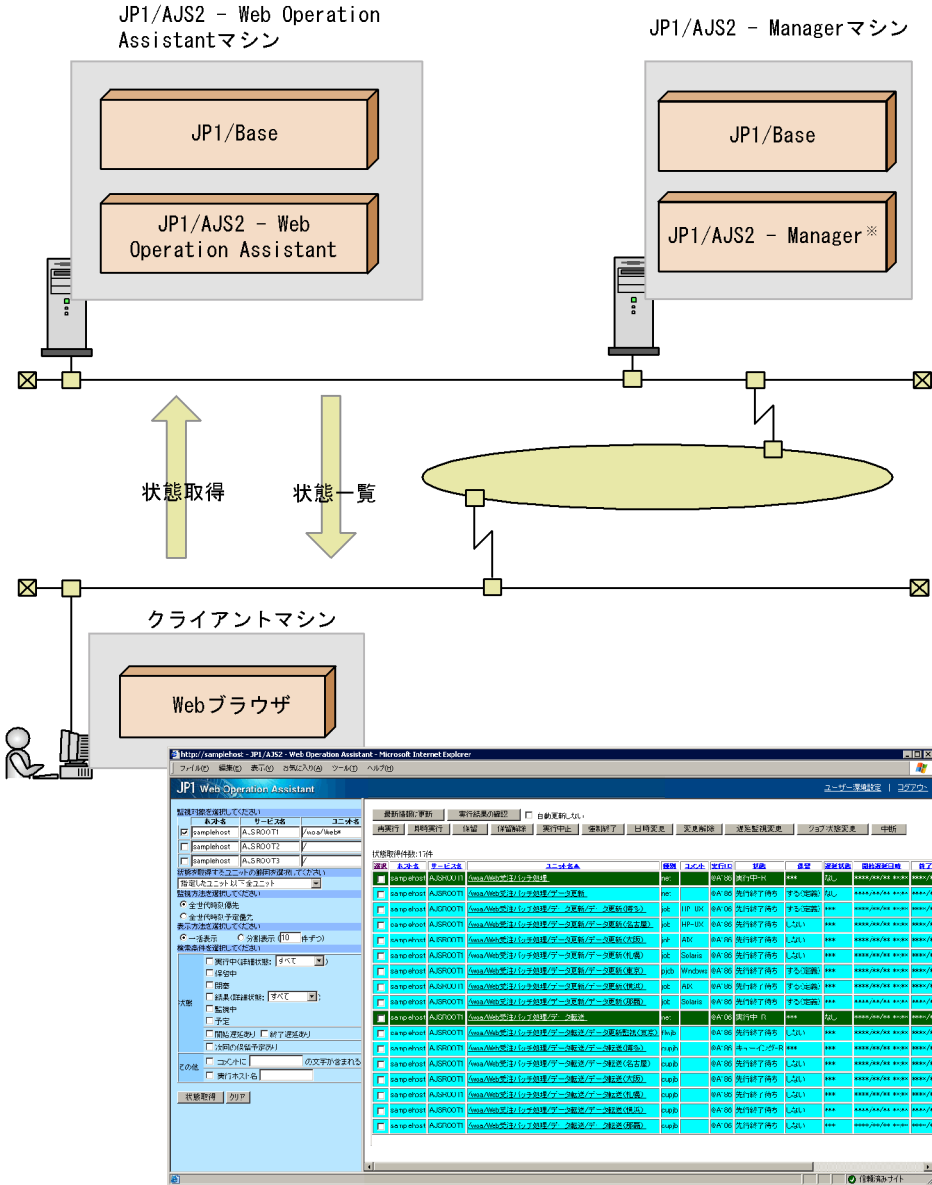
JP1/AJS2 - Web Operation Assistantマシン

JP1/Base

JP1/AJS2 - Web Operation Assistant

JP1/AJS2 - Managerマシン

JP1/Base

JP1/AJS2 - Manager※

状態取得

状態一覧

クライアントマシン

Webブラウザ

http://samplehost - JP1/AJS2 - Web Operation Assistant - Microsoft Internet Explorer

ファイル(F) 編集(E) 表示(V) お気に入り(A) ツール(T) ヘルプ(H)

JP1 Web Operation Assistant

ユーザー環境設定 | ログアウト

監視対象を選択してください

| | ホスト名 | サービス名 | ユニット名 |
|---|---|---|---|
| ☑ | samplehost | AJSROOT1 | /woa/Web* |
| ☐ | samplehost | AJSROOT2 | / |
| ☐ | samplehost | AJSROOT3 | / |

状態取得するユニットの範囲を選択してください
指定したユニット以下全ユニット

監視方法を選択してください
全世代時刻優先
全世代時刻予定優先

表示方法を選択してください
一括表示 分割表示 (10 件ずつ)

検索条件を選択してください
状態
実行中(詳細状態: すべて)
保留中
閉塞
結果(詳細状態: すべて)
監視中
予定
開始遅延あり 終了遅延あり
次回の保留予定あり

その他
コメントに の文字が含まれる
実行ホスト名

状態取得 クリア

最新情報に更新 実行結果の確認 自動更新しない
再実行 即時実行 保留 保留解除 実行中止 強制終了 日時変更 変更解除 遅延監視変更 ジョブ状態変更 中断

状態取得件数:17件

| 選択 | ホスト名 | サービス名 | ユニット名 | 種別 | コメント | 実行ID | 状態 | 保留 | 遅延状態 | 開始遅延日時 | 終了 |
|---|---|---|---|---|---|---|---|---|---|---|---|
| | samplehost | AJSROOT1 | /woa/Web受注バッチ処理 | net | | @A186 | 実行中-R | *** | なし | ****/**/** **:** | ****/ |
| | samplehost | AJSROOT1 | /woa/Web受注バッチ処理/データ更新 | net | | @A186 | 先行終了待ち | する(定義) | なし | ****/**/** **:** | ****/ |
| | samplehost | AJSROOT1 | /woa/Web受注バッチ処理/データ更新/データ更新(那覇) | job | HP-UX | @A186 | 先行終了待ち | する(定義) | *** | ****/**/** **:** | ****/ |
| | samplehost | AJSROOT1 | /woa/Web受注バッチ処理/データ更新/データ更新(名古屋) | job | HP-UX | @A186 | 先行終了待ち | しない | *** | ****/**/** **:** | ****/ |
| | samplehost | AJSROOT1 | /woa/Web受注バッチ処理/データ更新/データ更新(大阪) | job | AIX | @A186 | 先行終了待ち | しない | *** | ****/**/** **:** | ****/ |
| | samplehost | AJSROOT1 | /woa/Web受注バッチ処理/データ更新/データ更新(札幌) | job | Solaris | @A186 | 先行終了待ち | しない | *** | ****/**/** **:** | ****/ |
| | samplehost | AJSROOT1 | /woa/Web受注バッチ処理/データ更新/データ更新(東京) | pjob | Windows | @A186 | 先行終了待ち | する(定義) | *** | ****/**/** **:** | ****/ |
| | samplehost | AJSROOT1 | /woa/Web受注バッチ処理/データ更新/データ更新(横浜) | job | AIX | @A186 | 先行終了待ち | する(定義) | *** | ****/**/** **:** | ****/ |
| | samplehost | AJSROOT1 | /woa/Web受注バッチ処理/データ更新/データ更新(新潟) | job | Solaris | @A186 | 先行終了待ち | する(定義) | *** | ****/**/** **:** | ****/ |
| | samplehost | AJSROOT1 | /woa/Web受注バッチ処理/データ転送 | net | | @A186 | 実行中-R | *** | なし | ****/**/** **:** | ****/ |
| | samplehost | AJSROOT1 | /woa/Web受注バッチ処理/データ転送/データ転送(東京) | flwjb | | @A186 | 先行終了待ち | しない | *** | ****/**/** **:** | ****/ |
| | samplehost | AJSROOT1 | /woa/Web受注バッチ処理/データ転送/データ転送(那覇) | qujb | | @A186 | キューイング-R | *** | *** | ****/**/** **:** | ****/ |
| | samplehost | AJSROOT1 | /woa/Web受注バッチ処理/データ転送/データ転送(名古屋) | cujb | | @A186 | 先行終了待ち | しない | *** | ****/**/** **:** | ****/ |
| | samplehost | AJSROOT1 | /woa/Web受注バッチ処理/データ転送/データ転送(大阪) | cujb | | @A186 | 先行終了待ち | しない | *** | ****/**/** **:** | ****/ |
| | samplehost | AJSROOT1 | /woa/Web受注バッチ処理/データ転送/データ転送(札幌) | cujb | | @A186 | 先行終了待ち | しない | *** | ****/**/** **:** | ****/ |
| | samplehost | AJSROOT1 | /woa/Web受注バッチ処理/データ転送/データ転送(横浜) | cujb | | @A186 | 先行終了待ち | しない | *** | ****/**/** **:** | ****/ |
| | samplehost | AJSROOT1 | /woa/Web受注バッチ処理/データ転送/データ転送(新潟) | cujb | | @A186 | 先行終了待ち | しない | *** | ****/**/** **:** | ****/ |

信頼済みサイト